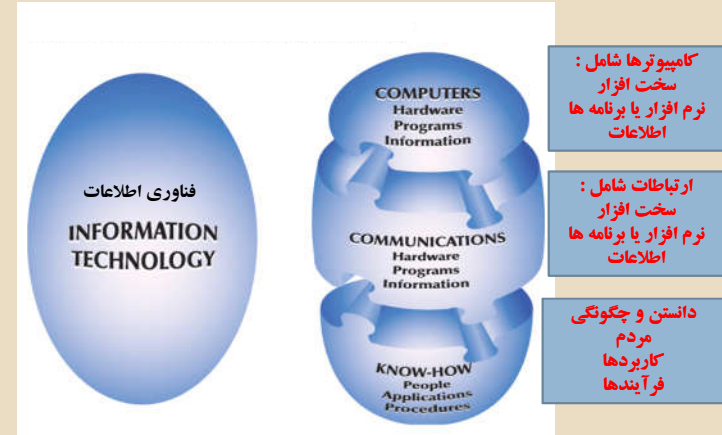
فناوری اطلاعات
INFORMATION TECHNOLOGY

COMPUTERS
Hardware
Programs
Information

COMMUNICATIONS
Hardware
Programs
Information

KNOW-HOW
People
Applications
Procedures

کامپیوترها شامل :
سخت افزار
نرم افزار یا برنامه ها
اطلاعات

ارتباطات شامل :
سخت افزار
نرم افزار یا برنامه ها
اطلاعات

دانستن و چگونگی
مردم
کاربردها
فرآیندها